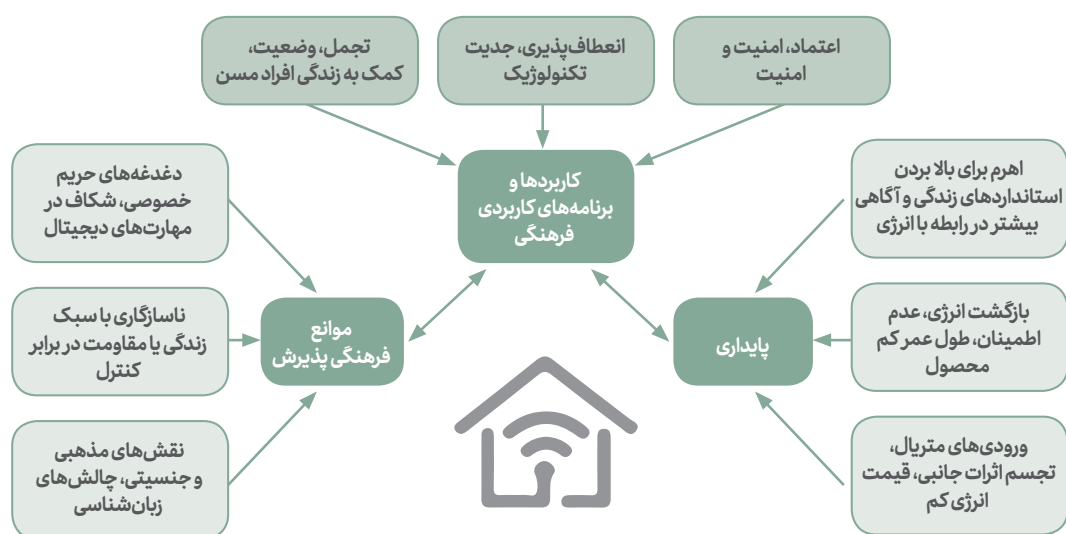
اعتماد، امنیت و امنیت

انعطاف‌پذیری، جدیت تکنولوژیک

تجمل، وضعیت، کمک به زندگی افراد مسن

کاربردها و برنامه‌های کاربردی فرهنگی

دغدغه‌های حریم خصوصی، شکاف در مهارت‌های دیجیتال

ناسازگاری با سبک زندگی یا مقاومت در برابر کنترل

نقش‌های مذهبی و جنسیتی، چالش‌های زبان‌شناسی

موانع فرهنگی پذیرش

پایداری

اهرم برای بالا بردن استانداردهای زندگی و آگاهی بیشتر در رابطه با انرژی

بازگشت انرژی، عدم اطمینان، طول عمر کم محصول

ورودی‌های متریال، تجسم اثرات جانبی، قیمت انرژی کم